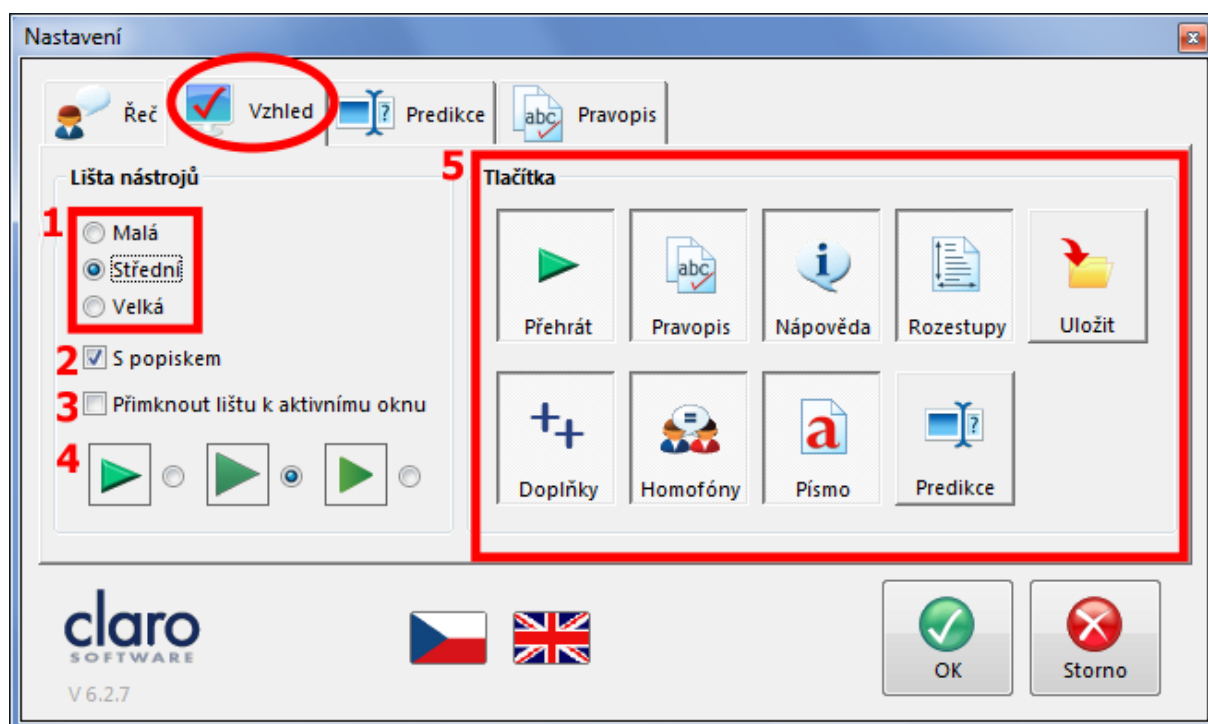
Nastavení

Řeč
Vzhled
Predikce
Pravopis

Lišta nástrojů

1
Malá
Střední
Velká

2 S popiskem

3 Přimknout lištu k aktivnímu oknu

4

5 Tlačítka

Přehrát
Pravopis
Nápověda
Rozestupy
Uložit
Doplňky
Homofóny
Písmo
Predikce

claro SOFTWARE
V 6.2.7

OK
Storno